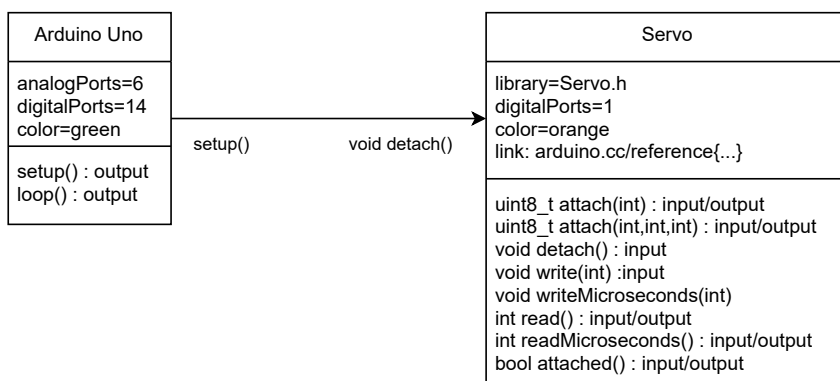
Arduino Uno

analogPorts=6
digitalPorts=14
color=green

setup() : output
loop() : output

setup()

void detach()

Servo

library=Servo.h
digitalPorts=1
color=orange
link: arduino.cc/reference{...}

uint8_t attach(int) : input/output
uint8_t attach(int,int,int) : input/output
void detach() : input
void write(int) :input
void writeMicroseconds(int)
int read() : input/output
int readMicroseconds() : input/output
bool attached() : input/output